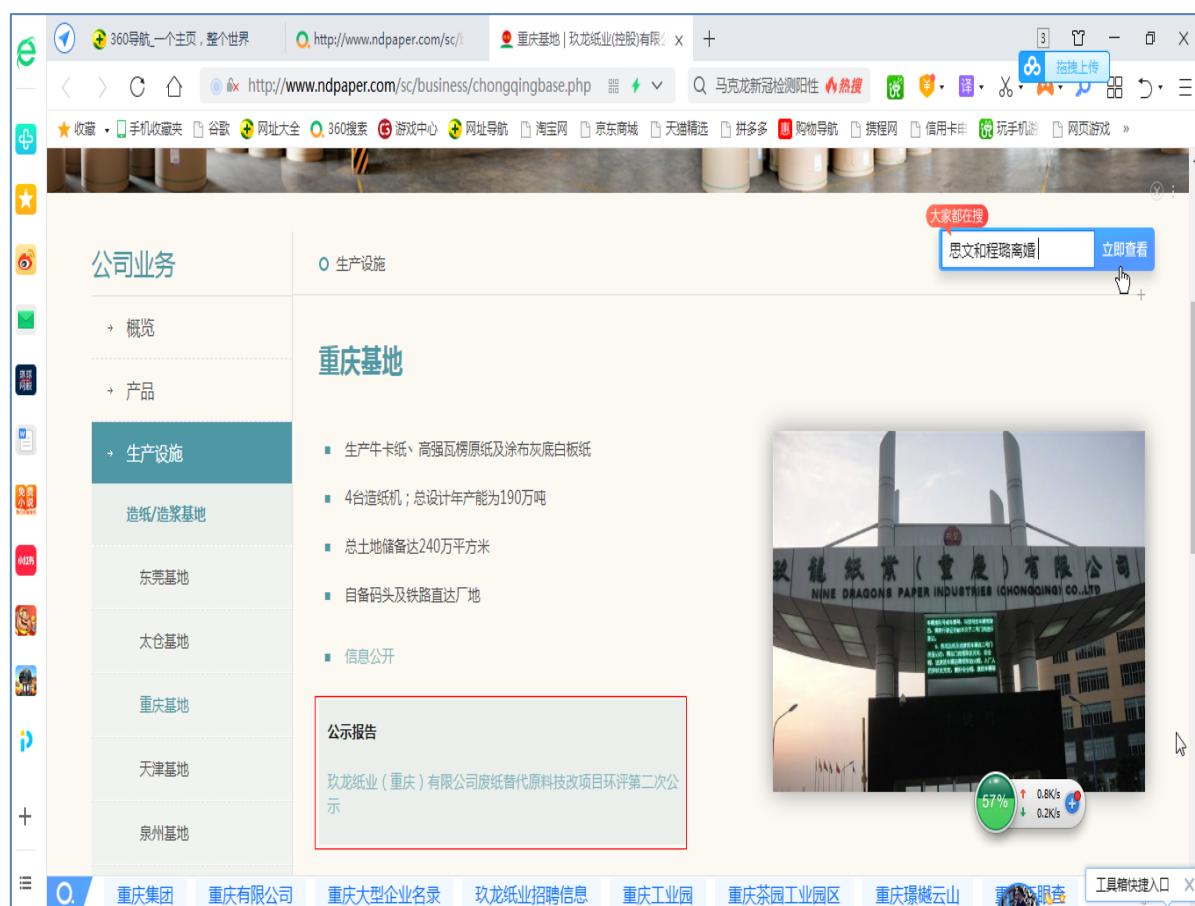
360导航_一个主页，整个世界
http://www.ndpaper.com/sc/
重庆基地 | 玖龙纸业(控股)有限公
http://www.ndpaper.com/sc/business/chongqingbase.php
马克龙新冠检测阳性 热搜
拖拽上传
收藏 手机收藏夹 谷歌 网址大全 360搜索 游戏中心 网址导航 淘宝网 京东商城 天猫精选 拼多多 购物导航 携程网 信用卡申 玩手机游 网页游戏

大家都在搜
思文和程璐离婚
立即查看

公司业务
概览
产品
生产设施
造纸/造浆基地
东莞基地
太仓基地
重庆基地
天津基地
泉州基地

生产设施

重庆基地

生产牛卡纸、高强瓦楞原纸及涂布灰底白板纸
4台造纸机；总设计年产能为190万吨
总土地储备达240万平方米
自备码头及铁路直达厂地
信息公开

公示报告
玖龙纸业（重庆）有限公司废纸替代原料技改项目环评第二次公示

玖龍紙業（重慶）有限公司
NINE DRAGONS PAPER INDUSTRIES (CHONGQING) CO.,LTD

57%
0.8K/s
0.2K/s

重庆集团 重庆有限公司 重庆大型企业名录 玖龙纸业招聘信息 重庆工业园 重庆茶园工业园区 重庆璟樾云山 重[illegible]服春
工具箱快捷入口